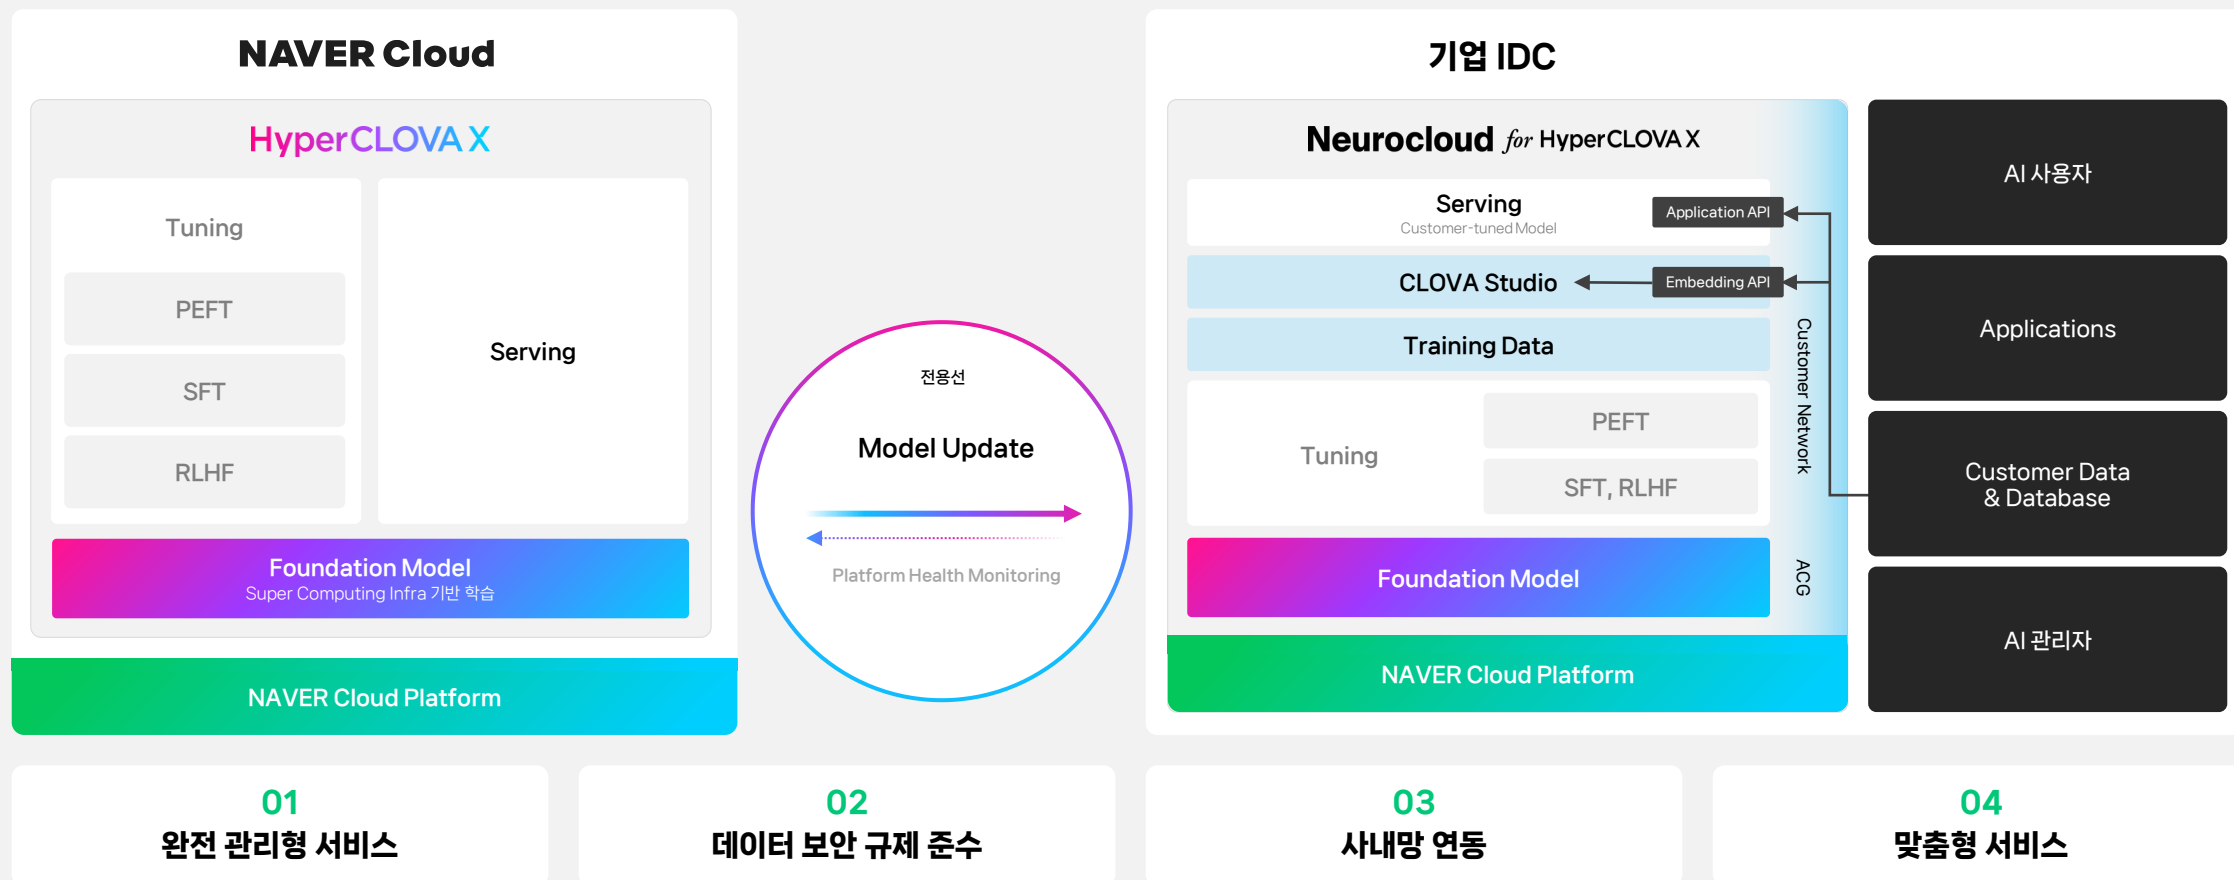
NAVER Cloud

HyperCLOVA X

Tuning

PEFT

SFT

RLHF

Serving

Foundation Model
Super Computing Infra 기반 학습

NAVER Cloud Platform

전용선

Model Update

Platform Health Monitoring

기업 IDC

Neurocloud for HyperCLOVA X

Serving
Customer-tuned Model

Application API

CLOVA Studio

Embedding API

Training Data

Tuning

PEFT

SFT, RLHF

Customer Network

Foundation Model

ACG

NAVER Cloud Platform

AI 사용자

Applications

Customer Data & Database

AI 관리자

01
완전 관리형 서비스

02
데이터 보안 규제 준수

03
사내망 연동

04
맞춤형 서비스